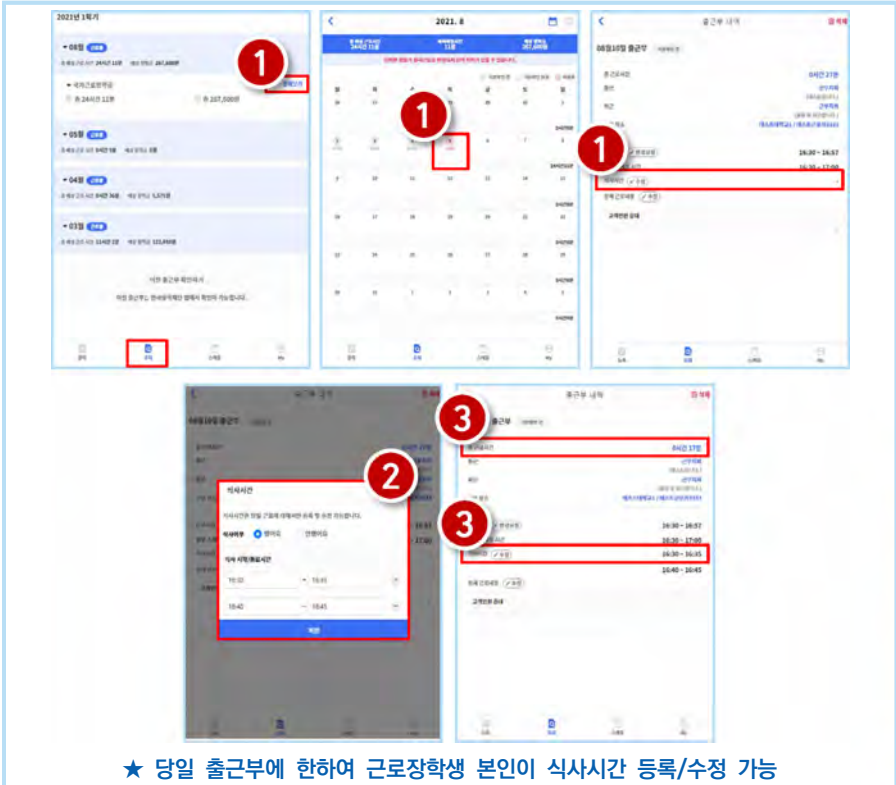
2021년 1학기

▾ 08월

1

▾ 05월

▾ 04월

▾ 03월

2021. 8

1

출근부 내역

08월10일 출근부

0시간 21분

1

16:30 ~ 16:57

출근부 내역

08월10일 출근부

2

식사시간

식사여부

식사 시작/종료시간

16:30 ~ 16:35

16:40

16:45

확인

출근부 내역

3

출근부

0시간 17분

3

16:30 ~ 16:57

16:30 ~ 17:00

16:30 ~ 16:35

16:40 ~ 16:45

★ 당일 출근부에 한하여 근로장학생 본인이 식사시간 등록/수정 가능